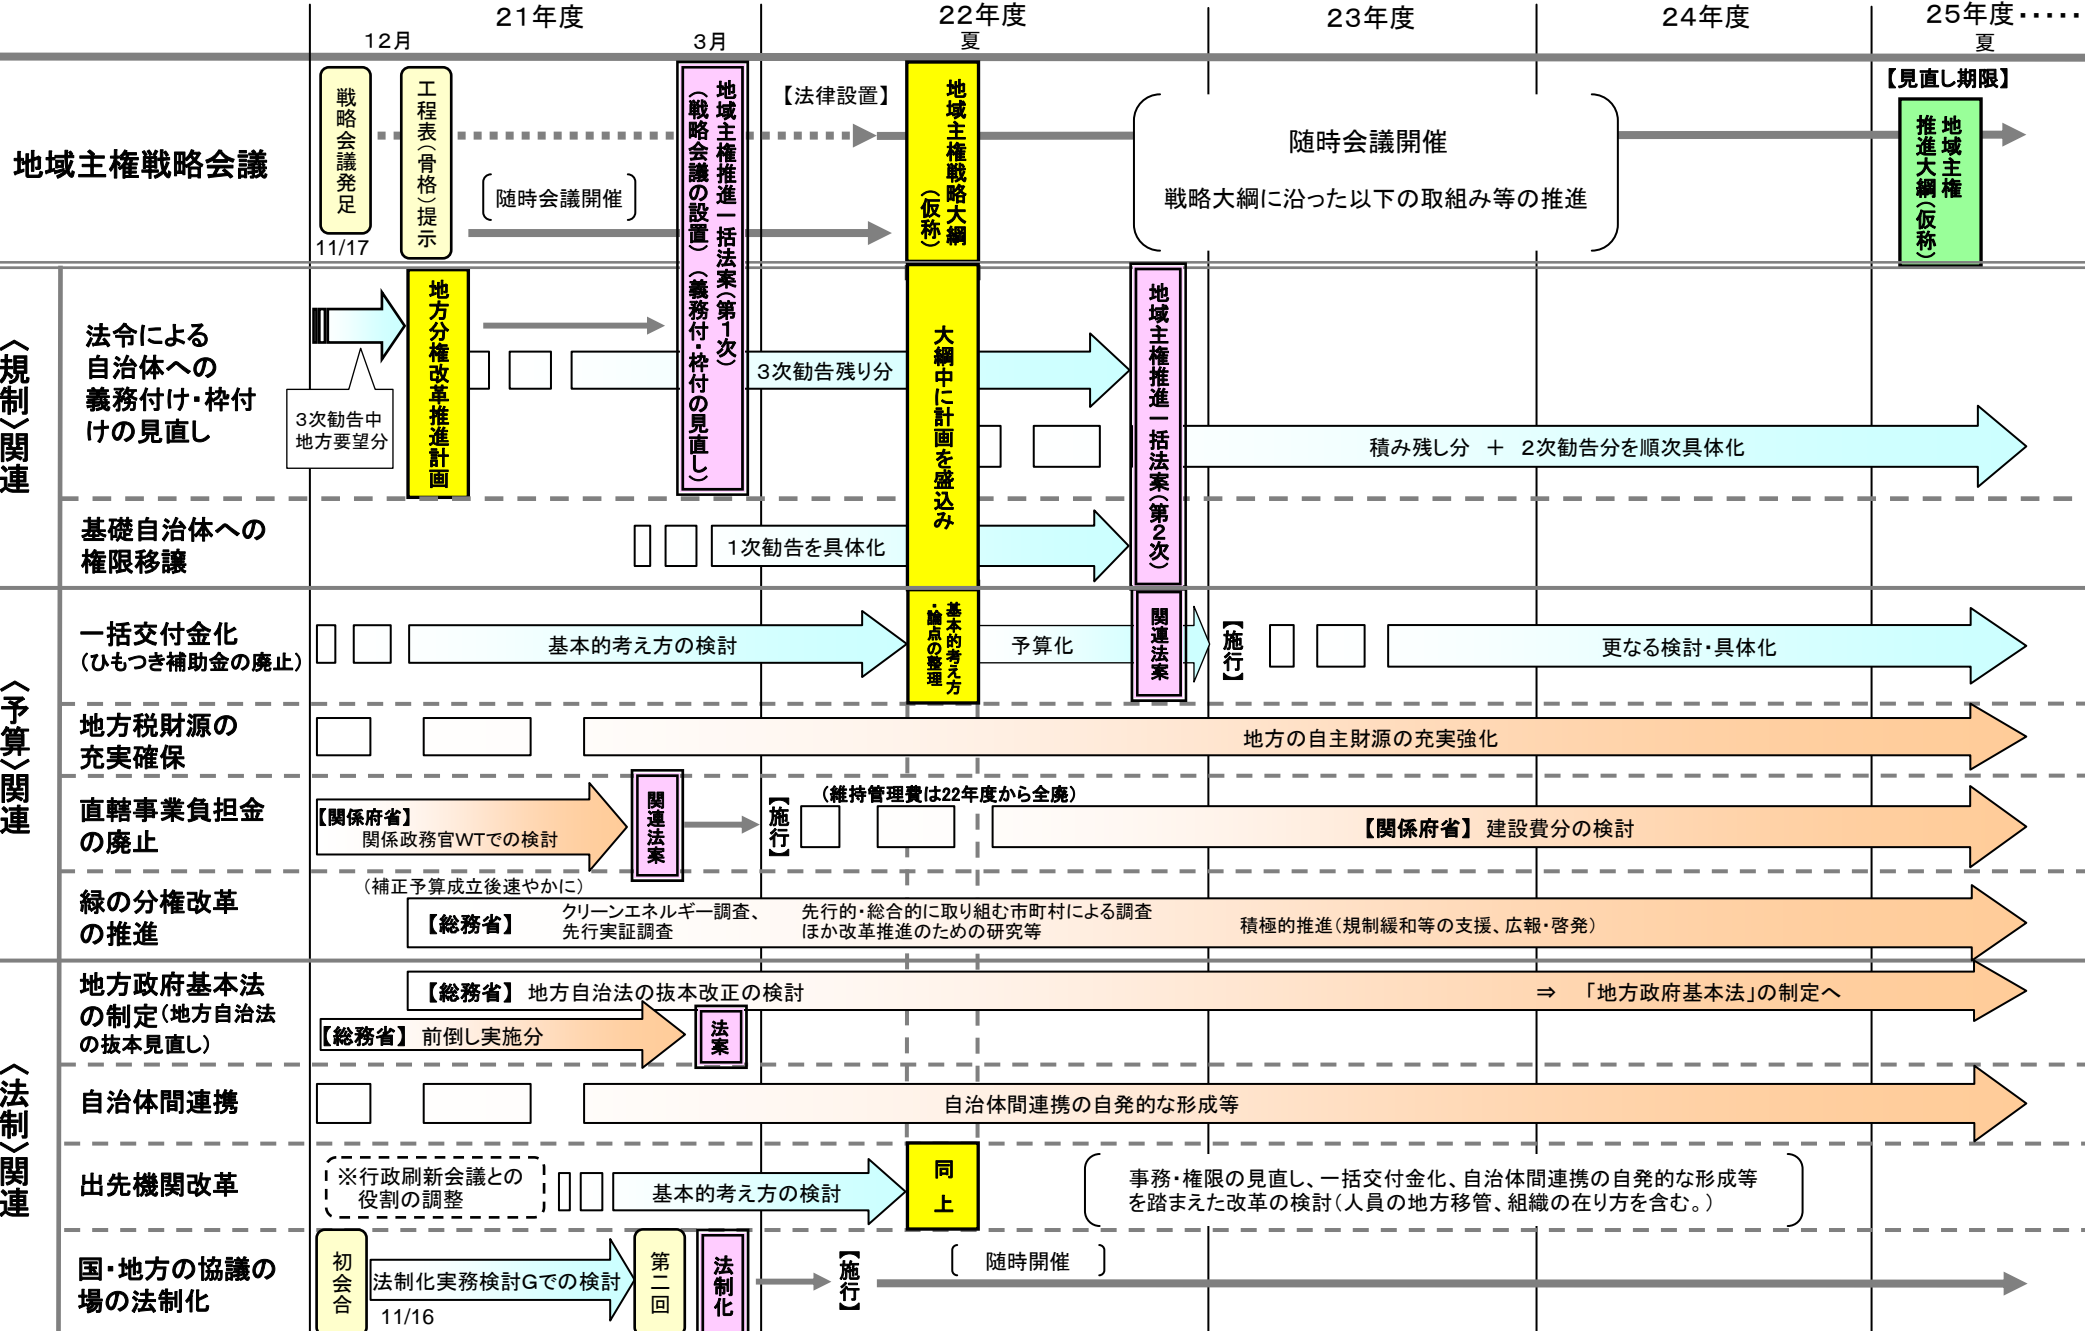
21年度
12月
3月
22年度
夏
23年度
24年度
25年度・・・・・
夏

地域主権戦略会議
戦略会議発足
11/17
工程表（骨格）提示
随時会議開催
地域主権推進一括法案（第1次）（戦略会議の設置）（義務付・枠付の見直し）
【法律設置】
地域主権戦略大綱（仮称）
随時会議開催
戦略大綱に沿った以下の取組み等の推進
【見直し期限】
地域主権推進大綱（仮称）

〈規制〉関連
法令による自治体への義務付け・枠付けの見直し
3次勧告中地方要望分
地方分権改革推進計画
3次勧告残り分
大綱中に計画を盛込み
地域主権推進一括法案（第2次）
積み残し分 ＋ 2次勧告分を順次具体化
基礎自治体への権限移譲
1次勧告を具体化

〈予算〉関連
一括交付金化（ひもつき補助金の廃止）
基本的考え方の検討
基本的考え方・論点の整理
予算化
関連法案
【施行】
更なる検討・具体化
地方税財源の充実確保
地方の自主財源の充実強化
直轄事業負担金の廃止
【関係府省】関係政務官WTでの検討
関連法案
【施行】
（維持管理費は22年度から全廃）
【関係府省】 建設費分の検討
緑の分権改革の推進
（補正予算成立後速やかに）
【総務省】
クリーンエネルギー調査、先行実証調査
先行的・総合的に取り組む市町村による調査ほか改革推進のための研究等
積極的推進（規制緩和等の支援、広報・啓発）

〈法制〉関連
地方政府基本法の制定（地方自治法の抜本見直し）
【総務省】 地方自治法の抜本改正の検討
⇒ 「地方政府基本法」の制定へ
【総務省】 前倒し実施分
法案
自治体間連携
自治体間連携の自発的な形成等
出先機関改革
※行政刷新会議との役割の調整
基本的考え方の検討
同上
事務・権限の見直し、一括交付金化、自治体間連携の自発的な形成等を踏まえた改革の検討（人員の地方移管、組織の在り方を含む。）
国・地方の協議の場の法制化
初会合
11/16
法制化実務検討Gでの検討
第二回
法制化
【施行】
随時開催